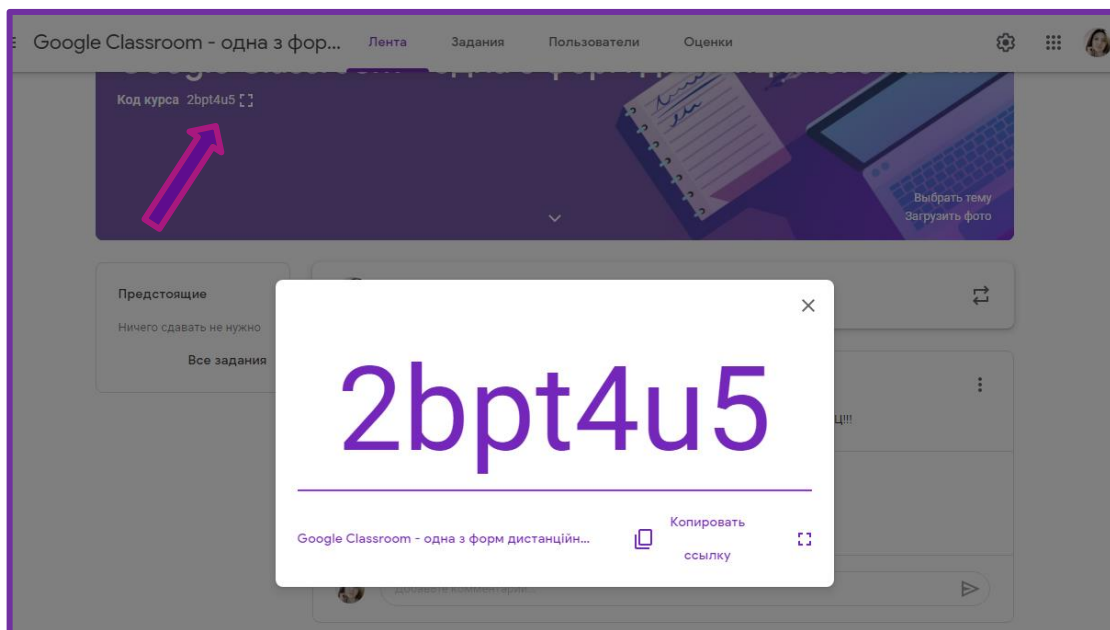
Google Classroom - одна з фор... Лента Задания Пользователи Оценки

Код курса 2bpt4u5

Выбрать тему
Загрузить фото

Предстоящие
Ничего сдавать не нужно
Все задания

2bpt4u5

Google Classroom - одна з форм дистанційн...
Копировать ссылку

ц!!!

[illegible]